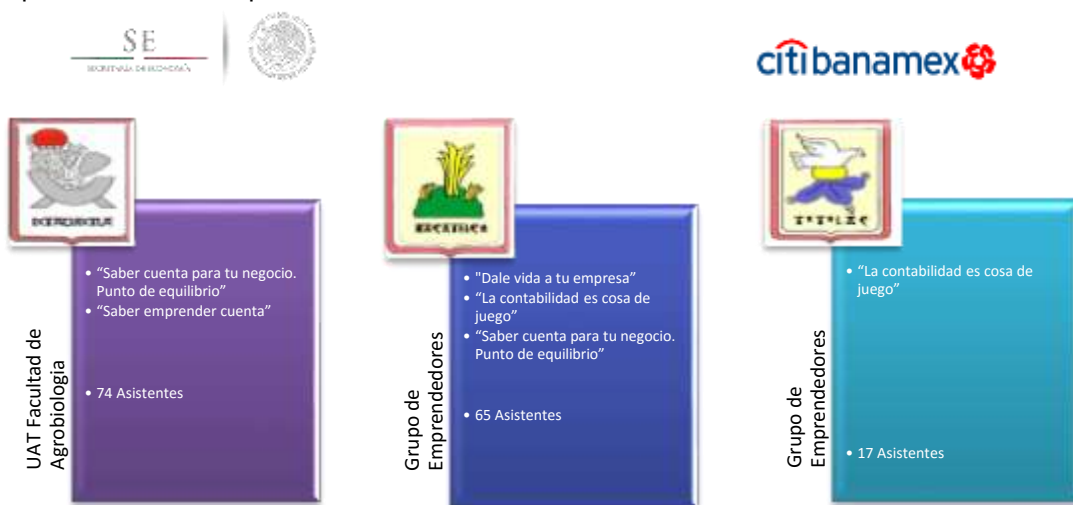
SE
SECRETARÍA DE ECONOMÍA

citibanamex

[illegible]

UAT Facultad de Agrobiologia

• “Saber cuenta para tu negocio. Punto de equilibrio”
• “Saber emprender cuenta”

• 74 Asistentes

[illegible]

Grupo de Emprendedores

• "Dale vida a tu empresa"
• “La contabilidad es cosa de juego”
• “Saber cuenta para tu negocio. Punto de equilibrio”

• 65 Asistentes

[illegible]

Grupo de Emprendedores

• “La contabilidad es cosa de juego”

• 17 Asistentes